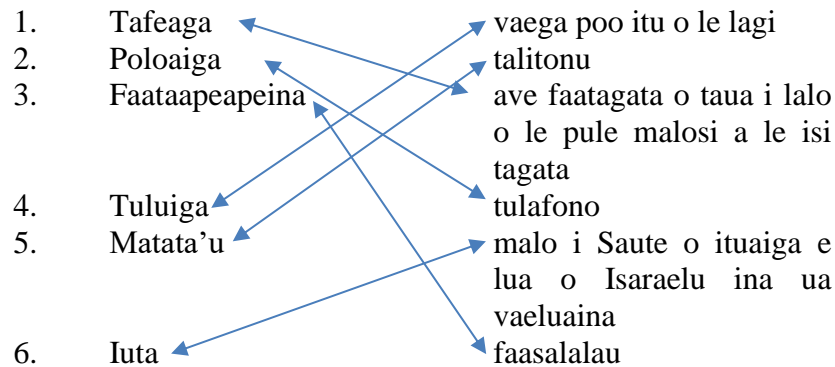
| | | |
|---|---|---|
| 1. | Tafeaga | vaega poo itu o le lagi |
| 2. | Poloaiga | talitonu |
| 3. | Faataapeapeina | ave faatagata o taua i lalo o le pule malosi a le isi tagata |
| 4. | Tuluiga | tulafono |
| 5. | Matata'u | malo i Saute o ituaiga e lua o Isaraelu ina ua vaeluaina |
| 6. | Iuta | faasalalau |